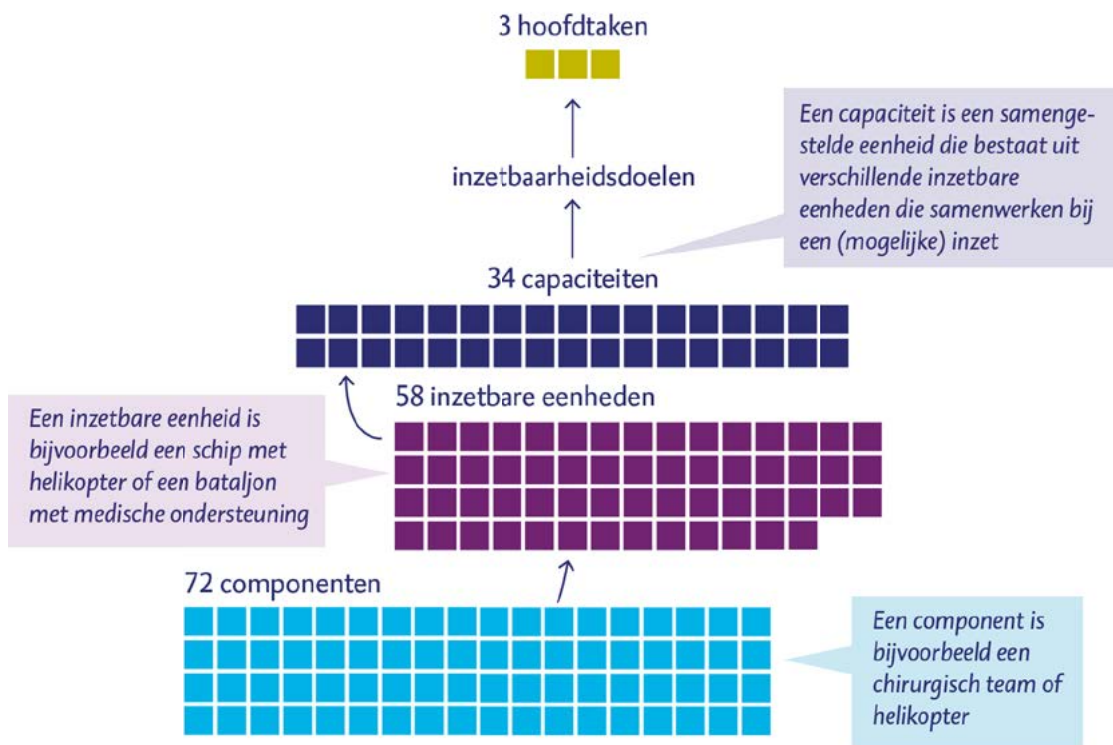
3 hoofdtaken

Een capaciteit is een samengestelde eenheid die bestaat uit verschillende inzetbare eenheden die samenwerken bij een (mogelijke) inzet

inzetbaarheidsdoelen

34 capaciteiten

58 inzetbare eenheden

Een inzetbare eenheid is bijvoorbeeld een schip met helikopter of een bataljon met medische ondersteuning

72 componenten

Een component is bijvoorbeeld een chirurgisch team of helikopter